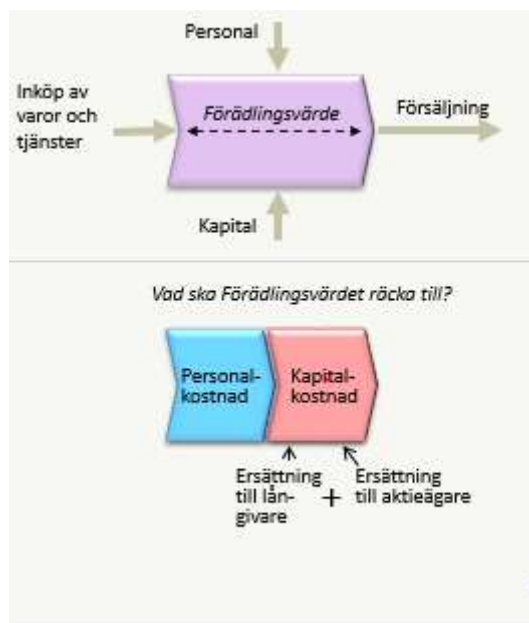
Personal

Inköp av varor och tjänster

Förädlingsvärde

Försäljning

Kapital

Vad ska Förädlingsvärdet räcka till?

Personal-kostnad

Kapital-kostnad

Ersättning till lån-givare

+

Ersättning till aktieägare